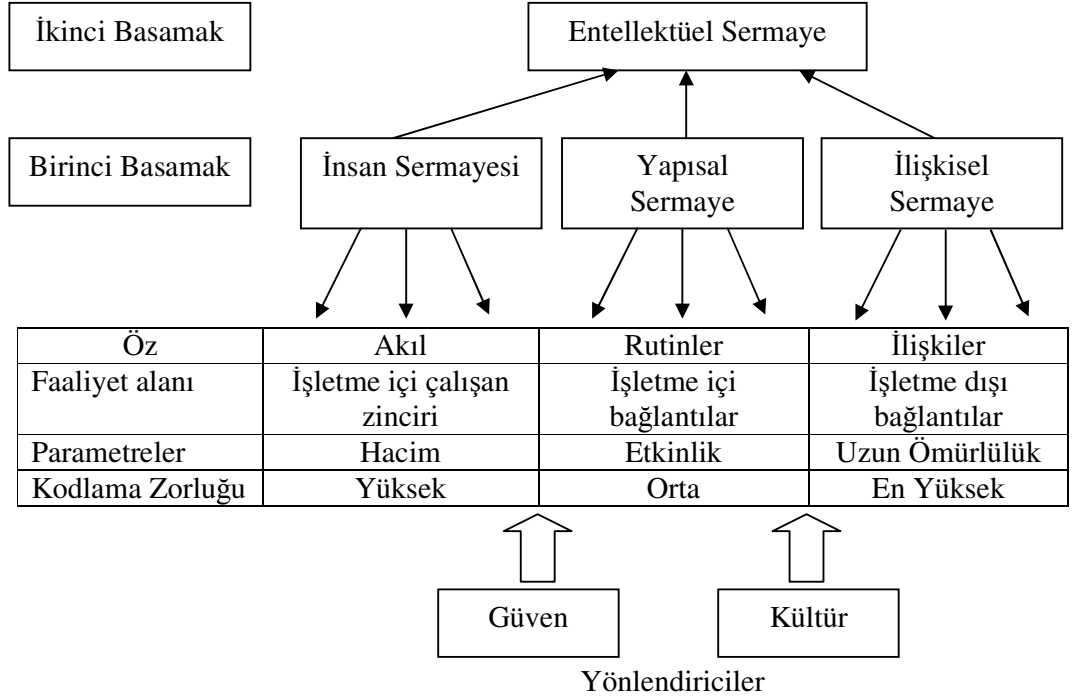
İkinci Basamak

Entellektüel Sermaye

Birinci Basamak

İnsan Sermayesi

Yapısal Sermaye

İlişkisel Sermaye

| Öz | Akıl | Rutinler | İlişkiler |
|---|---|---|---|
| Faaliyet alanı | İşletme içi çalışan zinciri | İşletme içi bağlantılar | İşletme dışı bağlantılar |
| Parametreler | Hacim | Etkinlik | Uzun Ömürlülük |
| Kodlama Zorluğu | Yüksek | Orta | En Yüksek |

Güven

Kültür

Yönlendiriciler